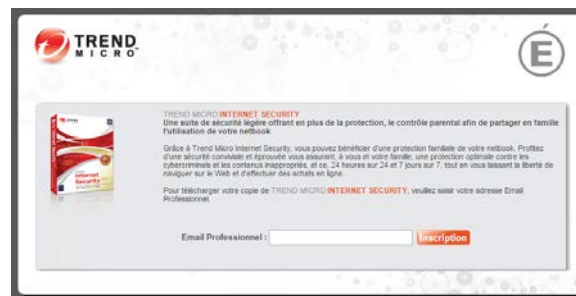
TREND MICRO

É

TREND MICRO INTERNET SECURITY
Une suite de sécurité légère offrant en plus de la protection, le contrôle parental afin de partager en famille l'utilisation de votre netbook

Grâce à Trend Micro Internet Security, vous pouvez bénéficier d'une protection familiale de votre netbook. Profitez d'une sécurité conviviale et éprouvée vous assurant, à vous et votre famille, une protection optimale contre les cybercriminels et les contenus inappropriés, et ce, 24 heures sur 24 et 7 jours sur 7, tout en vous laissant la liberté de naviguer sur le Web et d'effectuer des achats en ligne.

Pour télécharger votre copie de TREND MICRO INTERNET SECURITY, veuillez saisir votre adresse Email Professionnel

Email Professionnel :

Inscription